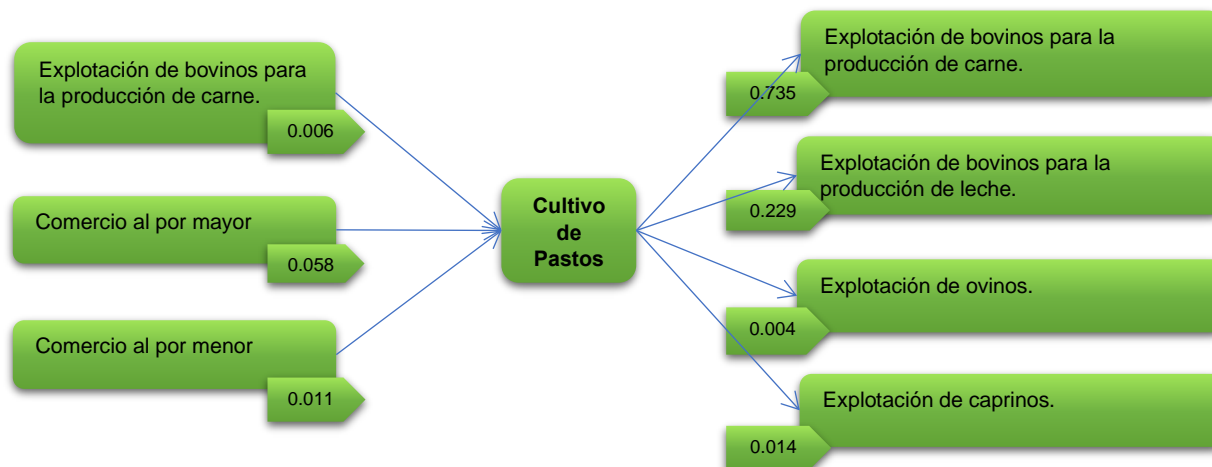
Explotación de bovinos para la producción de carne.
0.006

Comercio al por mayor
0.058

Comercio al por menor
0.011

Cultivo de Pastos

Explotación de bovinos para la producción de carne.
0.735

Explotación de bovinos para la producción de leche.
0.229

Explotación de ovinos.
0.004

Explotación de caprinos.
0.014